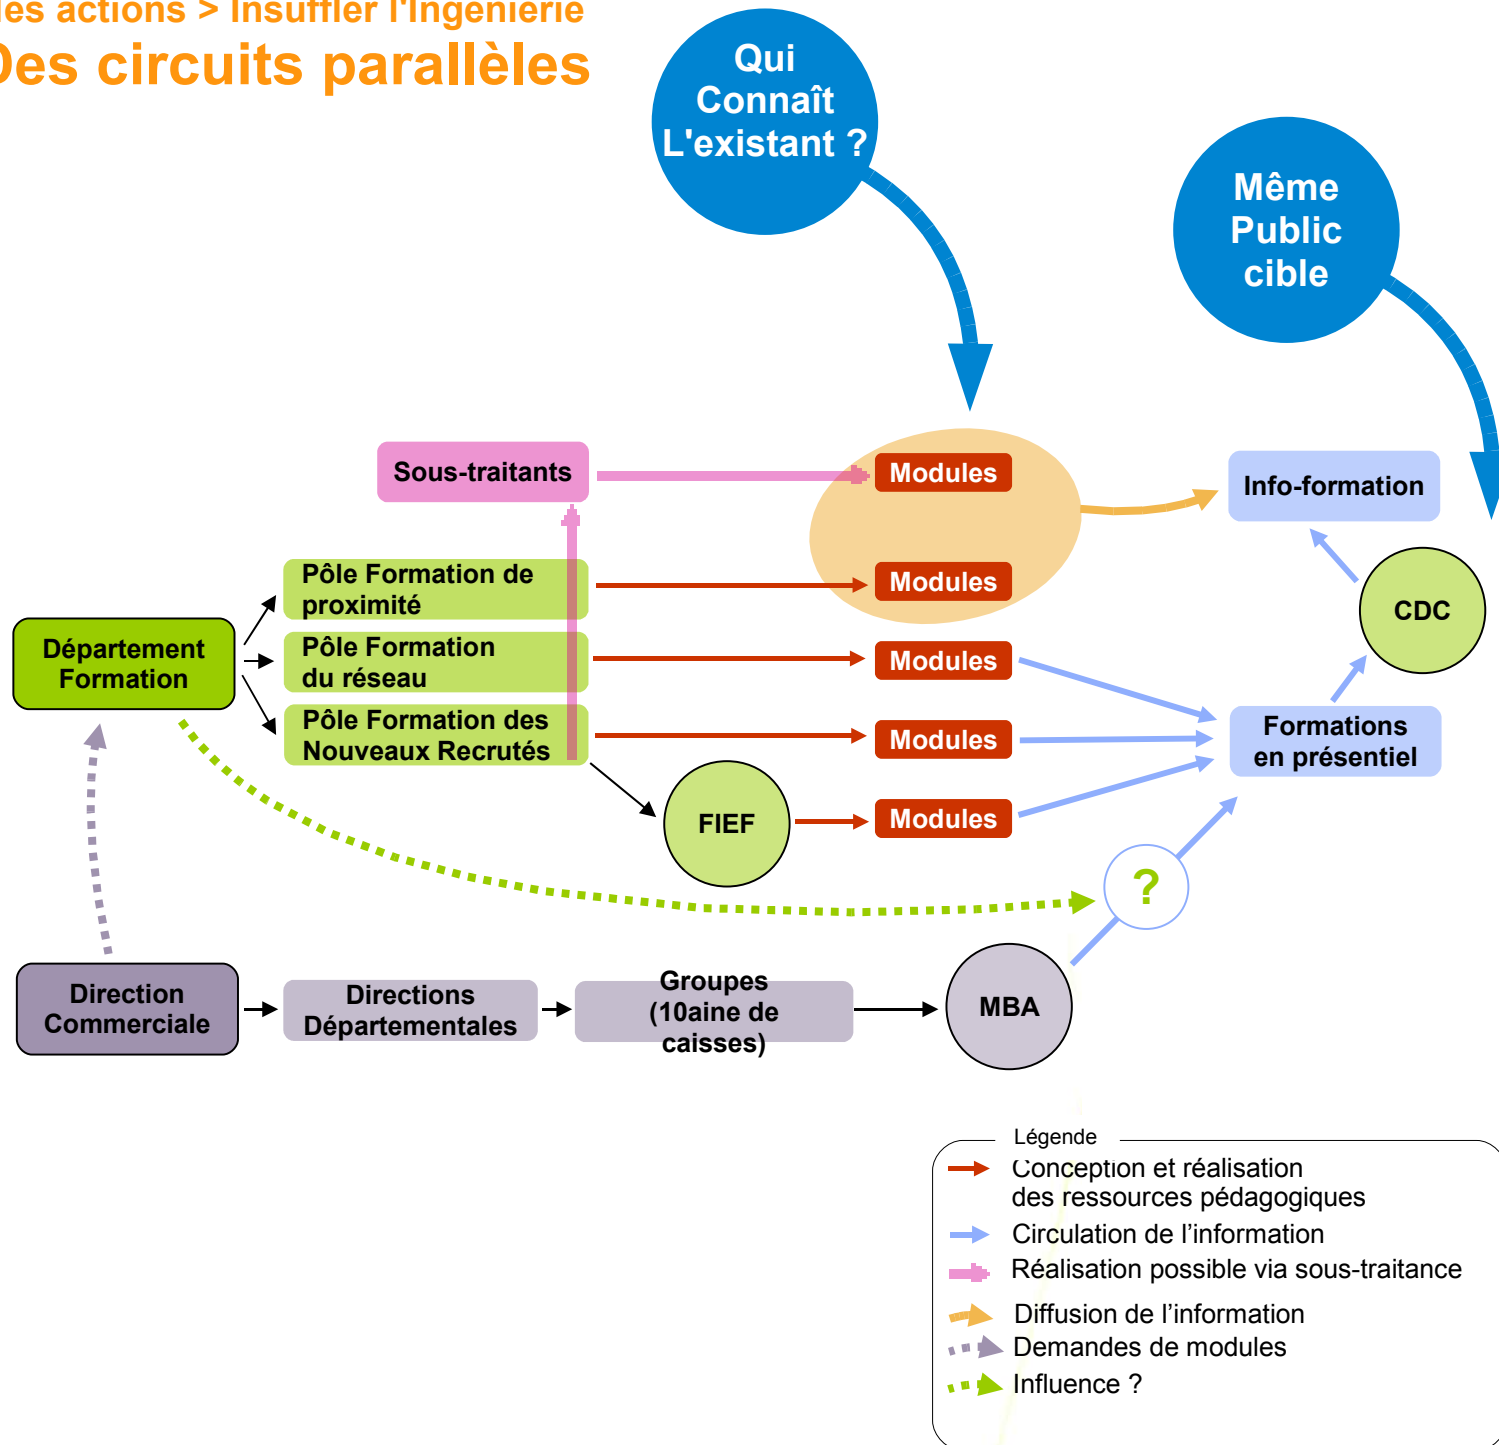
les actions > Insuffler l'ingénierie
Des circuits parallèles

Qui Connaît L'existant ?

Même Public cible

Sous-traitants

Modules

Modules

Modules

Modules

Modules

Info-formation

CDC

Formations en présentiel

Département Formation

Pôle Formation de proximité

Pôle Formation du réseau

Pôle Formation des Nouveaux Recrutés

FIEF

?

Direction Commerciale

Directions Départementales

Groupes (10aine de caisses)

MBA

Légende
Conception et réalisation des ressources pédagogiques
Circulation de l'information
Réalisation possible via sous-traitance
Diffusion de l'information
Demandes de modules
Influence ?